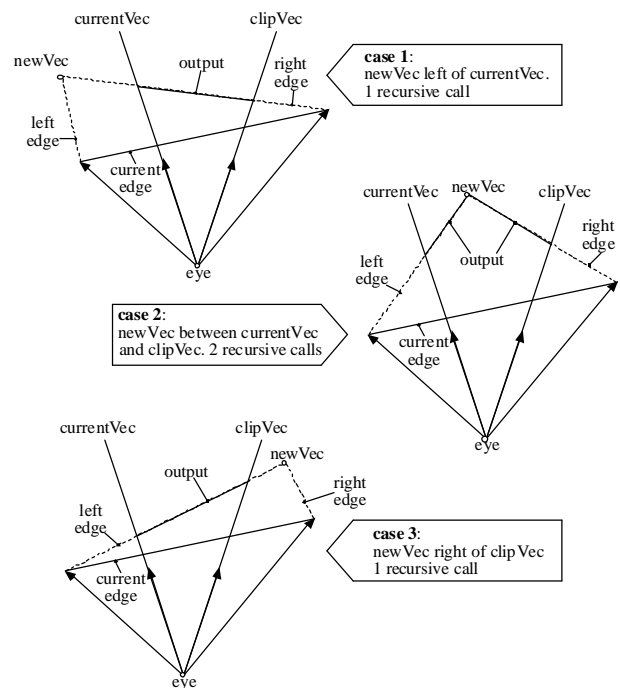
currentVec

clipVec

newVec

output

right edge

left edge

current edge

eye

**case 1**: newVec left of currentVec. 1 recursive call

currentVec

newVec

clipVec

right edge

left edge

output

current edge

eye

**case 2**: newVec between currentVec and clipVec. 2 recursive calls

currentVec

clipVec

newVec

output

right edge

left edge

current edge

eye

**case 3**: newVec right of clipVec 1 recursive call